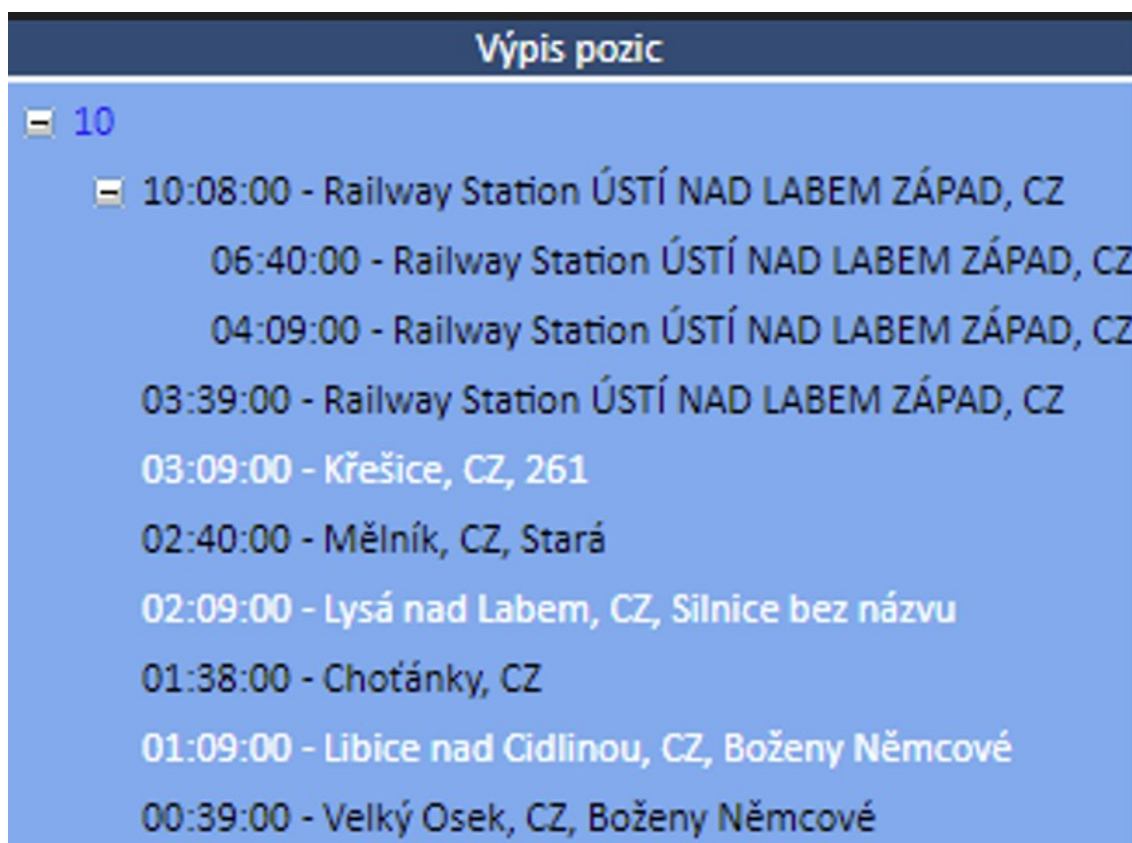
Výpis pozic

10

10:08:00 - Railway Station ÚSTÍ NAD LABEM ZÁPAD, CZ

06:40:00 - Railway Station ÚSTÍ NAD LABEM ZÁPAD, CZ

04:09:00 - Railway Station ÚSTÍ NAD LABEM ZÁPAD, CZ

03:39:00 - Railway Station ÚSTÍ NAD LABEM ZÁPAD, CZ

03:09:00 - Křešice, CZ, 261

02:40:00 - Mělník, CZ, Stará

02:09:00 - Lysá nad Labem, CZ, Silnice bez názvu

01:38:00 - Choťánky, CZ

01:09:00 - Libice nad Cidlinou, CZ, Boženy Němcové

00:39:00 - Velký Osek, CZ, Boženy Němcové